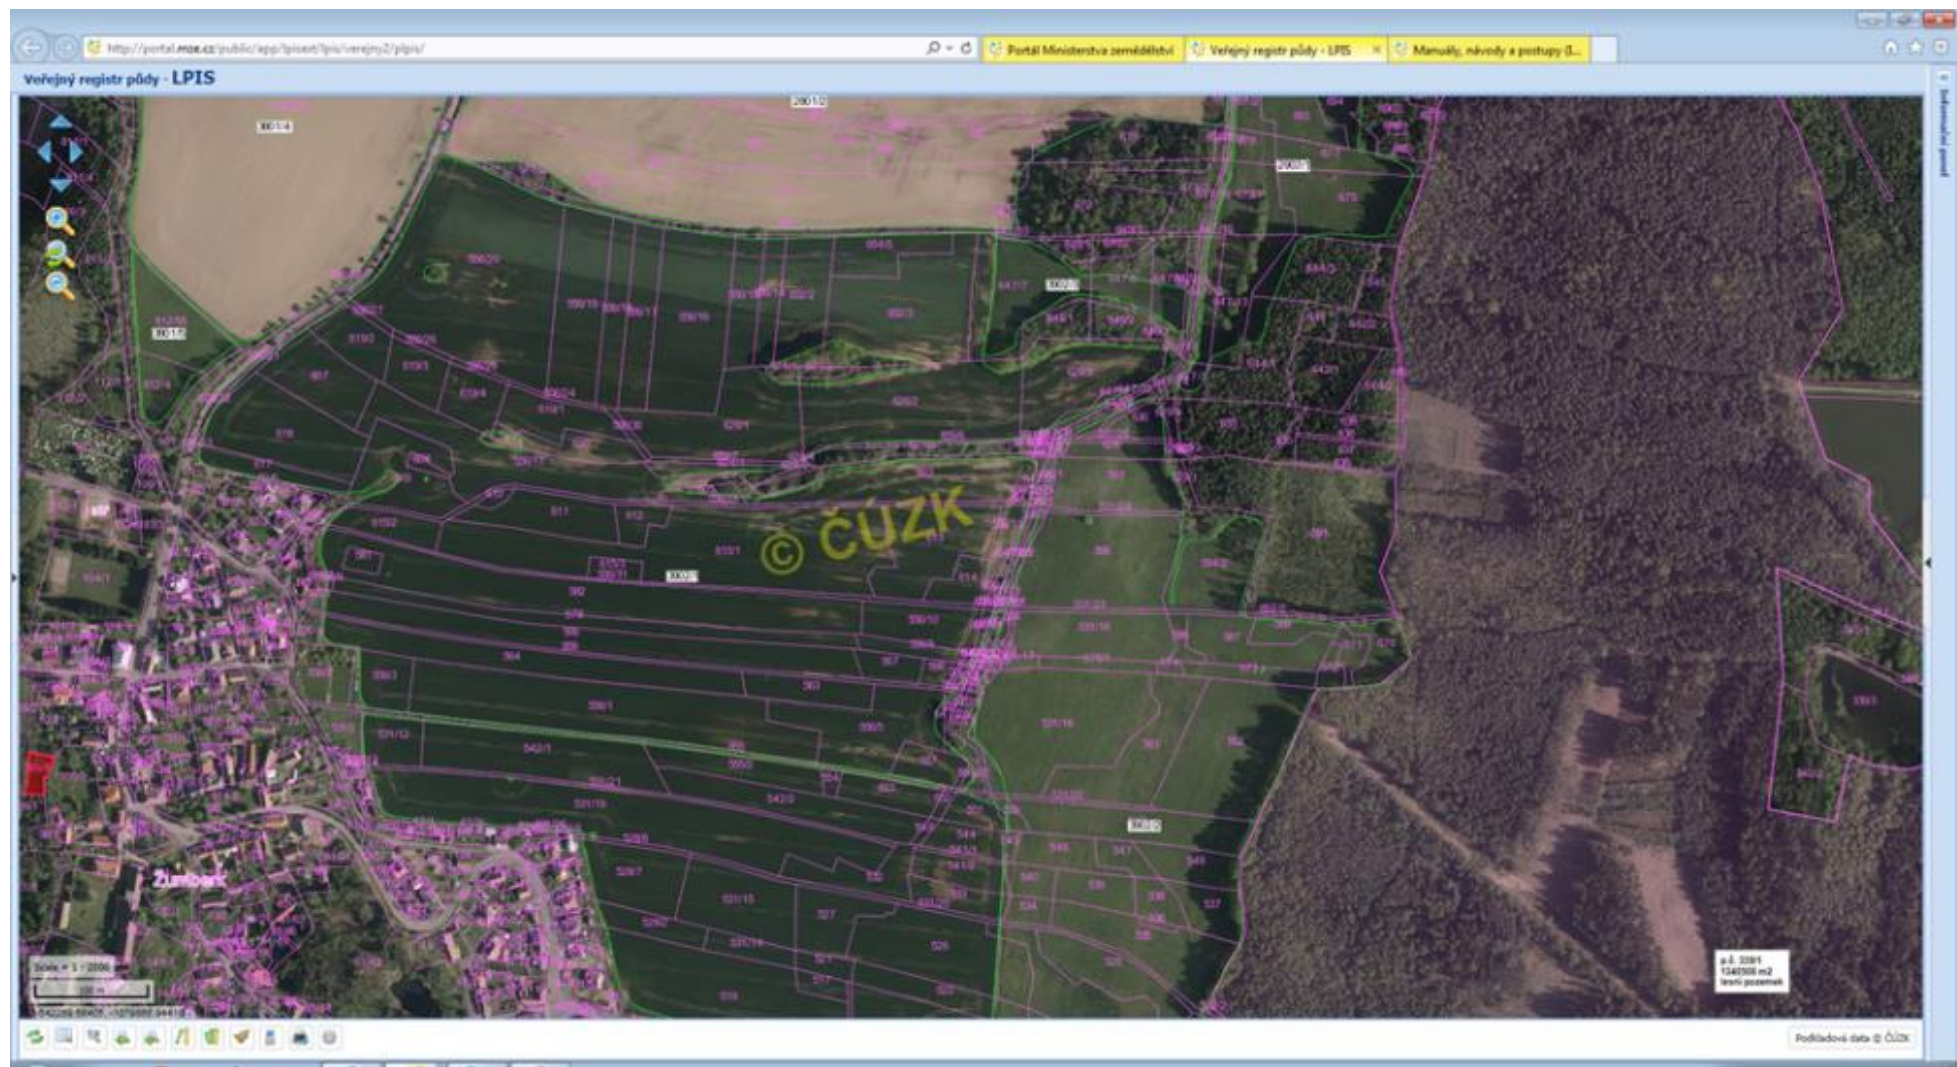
http://portal.mze.cz/public/app/lpisext/lpis/verejny2/plpis/

Portál Ministerstva zemědělství

Veřejný registr půdy - LPIS

Manuály, návody a postupy (L...

Veřejný registr půdy - LPIS

Informační panel

© ČÚZK

Žumberk

Scale = 1 : 2000

Podkladová data © ČÚZK